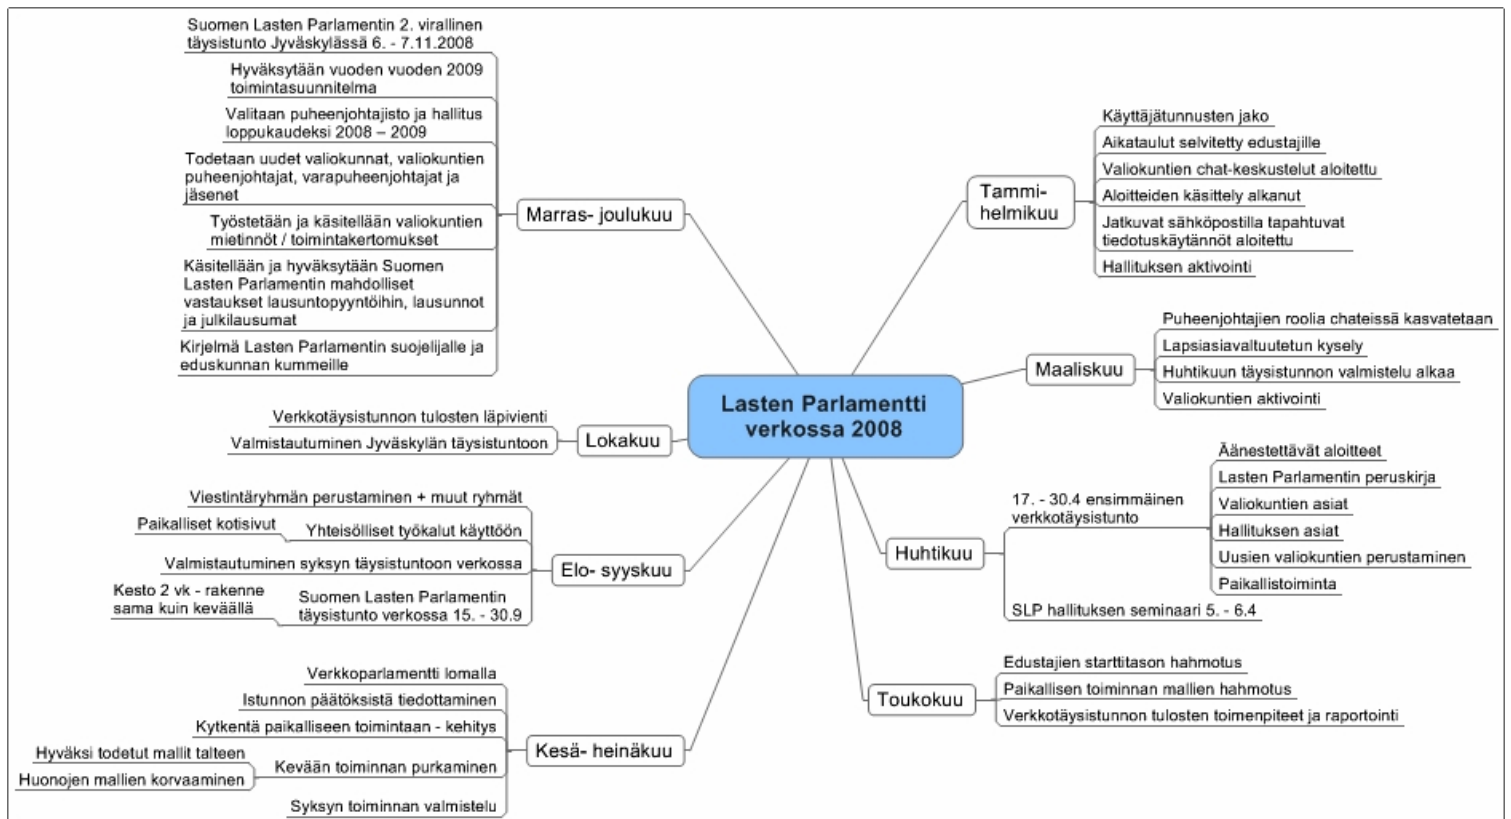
Lasten Parlamentti verkossa 2008

Marras- joulukuu

Suomen Lasten Parlamentin 2. virallinen täysistunto Jyväskylässä 6. - 7.11.2008

Hyväksytään vuoden vuoden 2009 toimintasuunnitelma

Valitaan puheenjohtajisto ja hallitus loppukaudeksi 2008 – 2009

Todetaan uudet valiokunnat, valiokuntien puheenjohtajat, varapuheenjohtajat ja jäsenet

Työstetään ja käsitellään valiokuntien mietinnöt / toimintakertomukset

Käsitellään ja hyväksytään Suomen Lasten Parlamentin mahdolliset vastaukset lausuntopyyntöihin, lausunnot ja julkilausumat

Kirjelmä Lasten Parlamentin suojelijalle ja eduskunnan kummeille

Lokakuu

Verkkotäysistunnon tulosten läpivienti

Valmistautuminen Jyväskylän täysistuntoon

Elo- syyskuu

Viestintäryhmän perustaminen + muut ryhmät

Paikalliset kotisivut

Yhteisölliset työkalut käyttöön

Valmistautuminen syksyn täysistuntoon verkossa

Kesto 2 vk - rakenne sama kuin keväällä

Suomen Lasten Parlamentin täysistunto verkossa 15. - 30.9

Kesä- heinäkuu

Verkkoparlamentti lomalla

Istunnon päätöksistä tiedottaminen

Kytkentä paikalliseen toimintaan - kehitys

Hyväksi todetut mallit talteen

Huonojen mallien korvaaminen

Kevään toiminnan purkaminen

Syksyn toiminnan valmistelu

Tammi-helmikuu

Käyttäjätunnusten jako

Aikataulut selvitetty edustajille

Valiokuntien chat-keskustelut aloitettu

Aloitteiden käsittely alkanut

Jatkuvat sähköpostilla tapahtuvat tiedotuskäytännöt aloitettu

Hallituksen aktivointi

Maaliskuu

Puheenjohtajien roolia chateissä kasvatetaan

Lapsiasiavaltuutetun kysely

Huhtikuun täysistunnon valmistelu alkaa

Valiokuntien aktivointi

Huhtikuu

17. - 30.4 ensimmäinen verkkotäysistunto

Äänestettävät aloitteet

Lasten Parlamentin peruskirja

Valiokuntien asiat

Hallituksen asiat

Uusien valiokuntien perustaminen

Paikallistoiminta

SLP hallituksen seminaari 5. - 6.4

Toukokuu

Edustajien starttitason hahmotus

Paikallisen toiminnan mallien hahmotus

Verkkotäysistunnon tulosten toimenpiteet ja raportointi